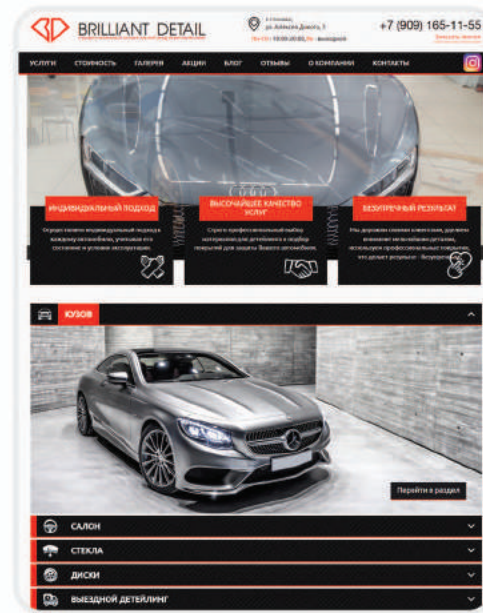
BRILLIANT DETAIL

г.Стерлитамак, ул. Алексея Донского, 5
Пн-Сб: 09:00-20:00, Вс - выходной

+7 (909) 165-11-55

Заказать звонок

УСЛУГИ СТОИМОСТЬ ГАЛЕРЕЯ АКЦИИ БЛОГ ОТЗЫВЫ О КОМПАНИИ КОНТАКТЫ

ИНДИВИДУАЛЬНЫЙ ПОДХОД

Осуществляем индивидуальный подход к каждому автомобилю, учитывая его состояние и условия эксплуатации.

ВЫСОКОЧАЙШЕЕ КАЧЕСТВО УСЛУГ

Строго профессиональный выбор материалов для детейлинга и подбор покрытий для защиты Вашего автомобиля.

БЕЗУПРЕЧНЫЙ РЕЗУЛЬТАТ

Мы дорожим своими клиентами, уделяем внимание мельчайшим деталям, используем профессиональные покрытия, что делает результат - безупречным.

КУЗОВ

Перейти в раздел

САЛОН

СТЕКЛА

ДИСКИ

ВЫЕЗДНОЙ ДЕТЕЙЛИНГ